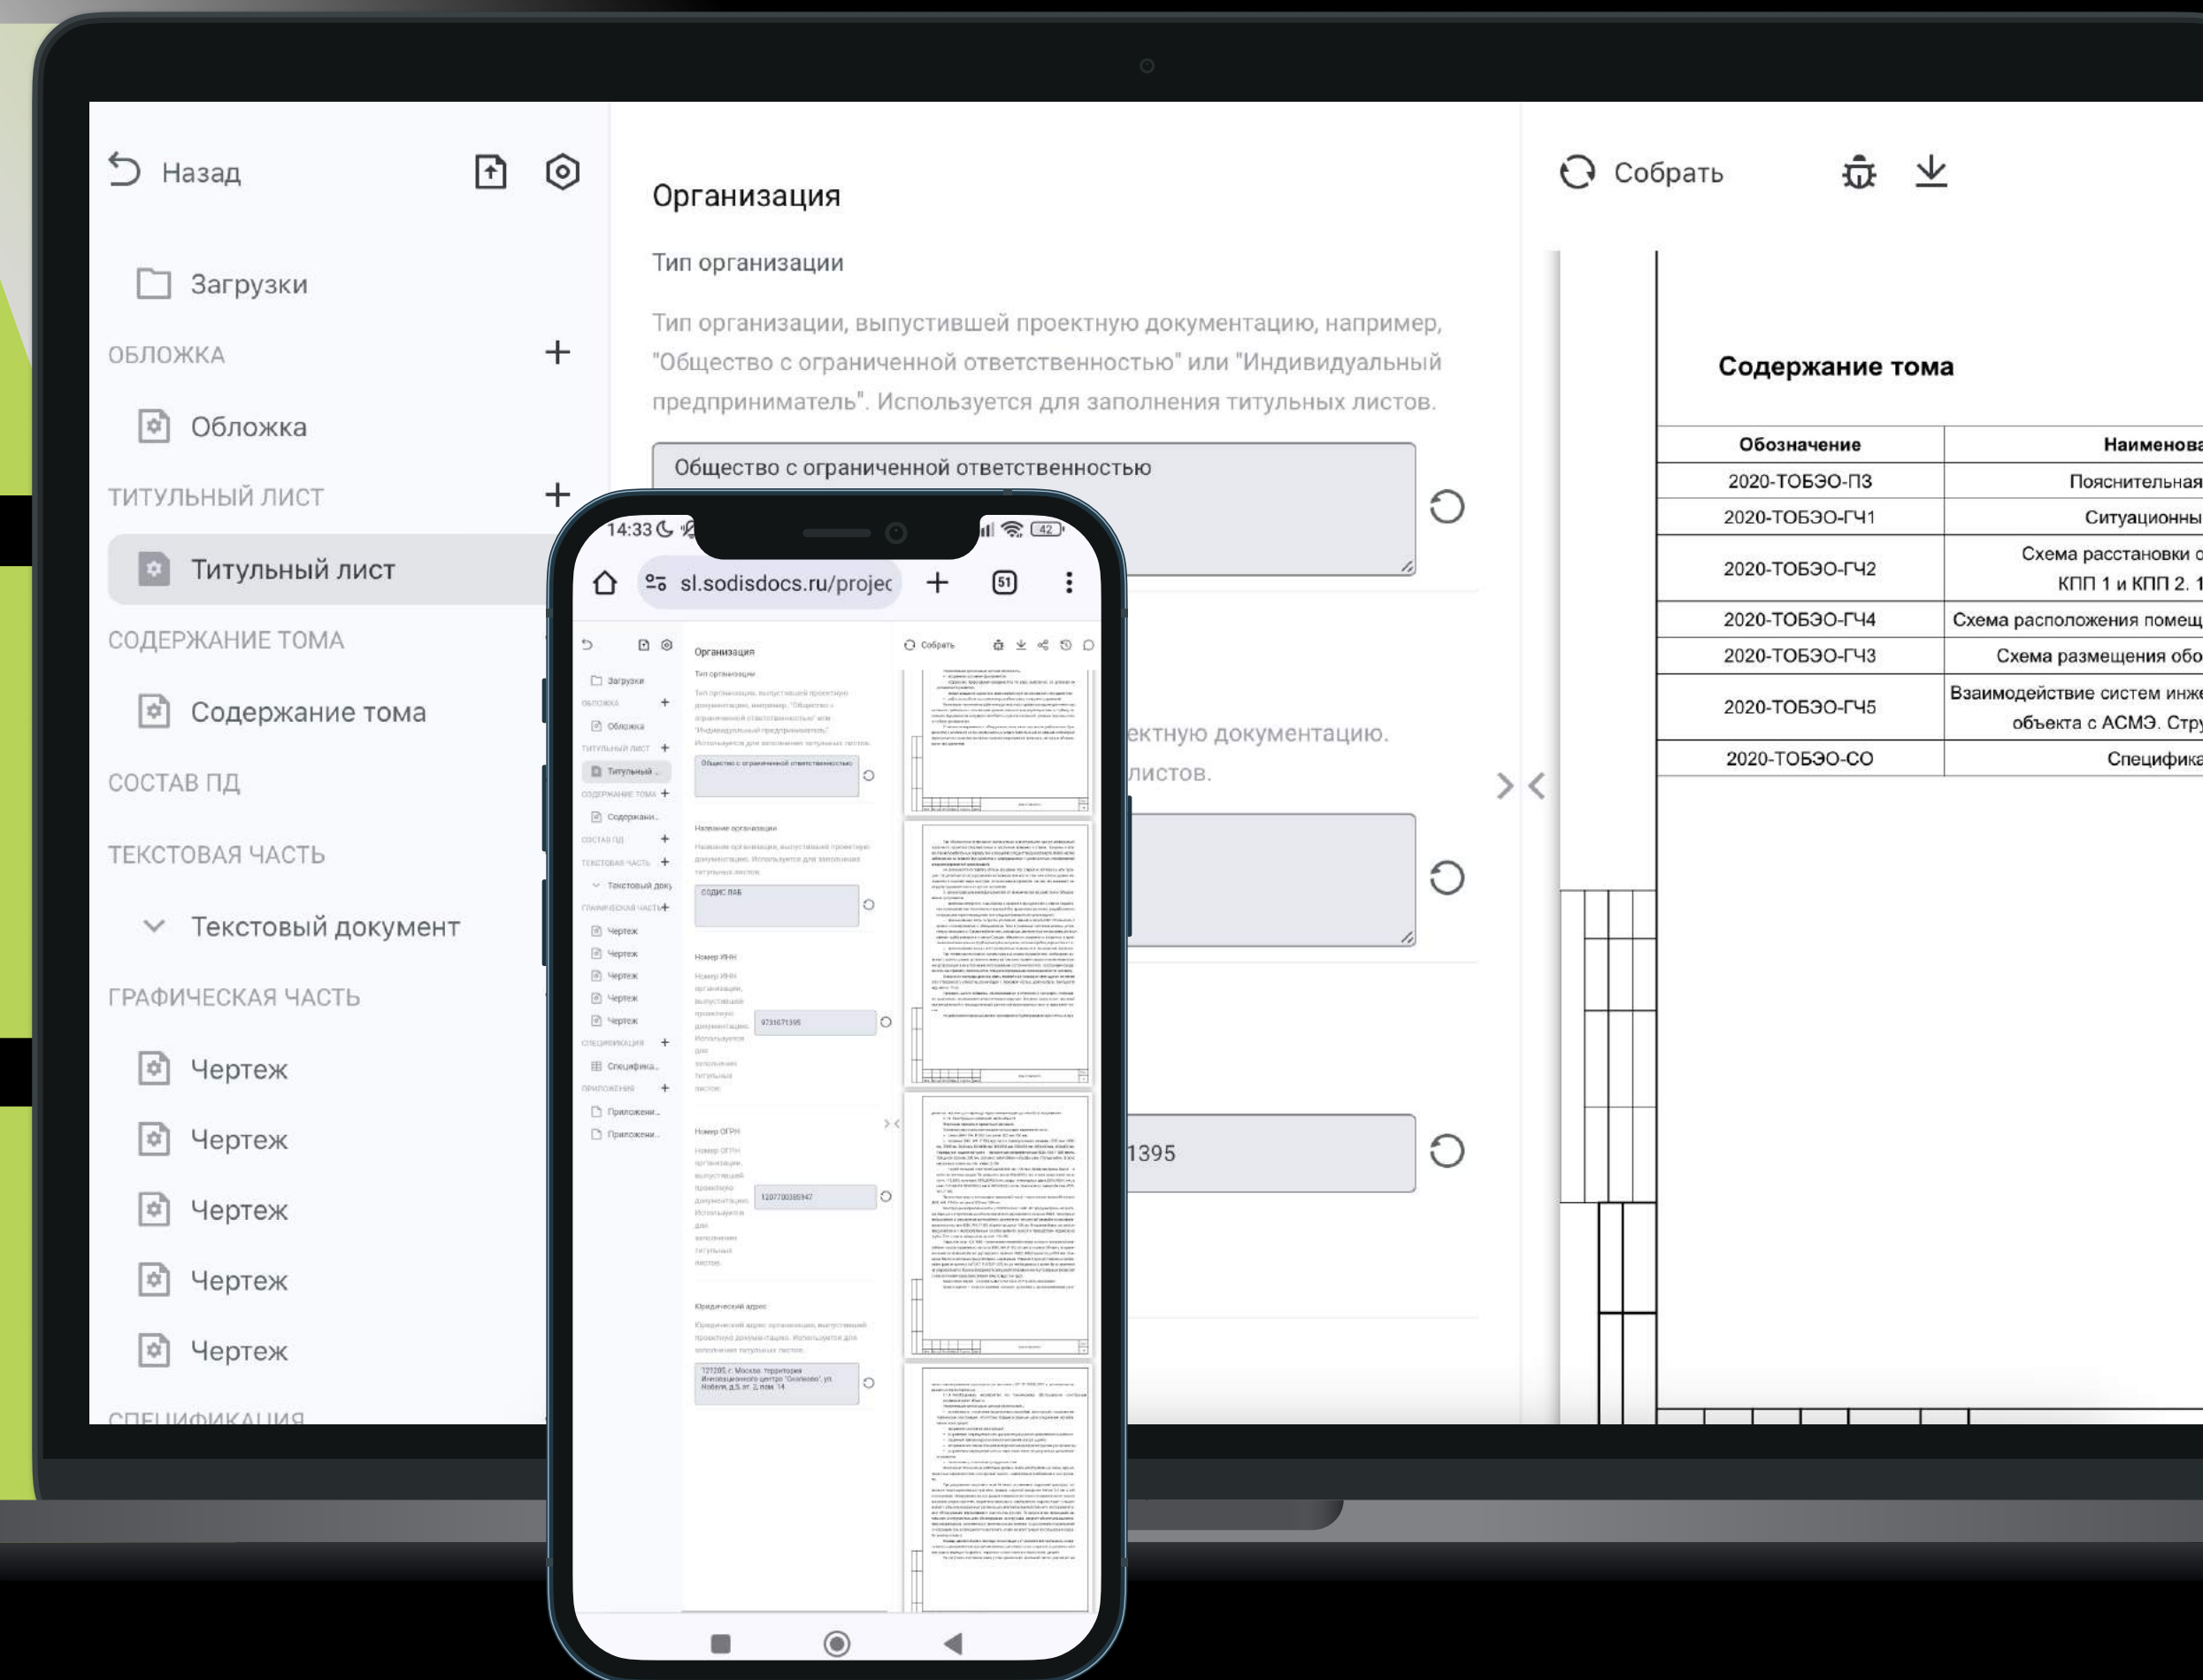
Назад

Загрузки

ОБЛОЖКА

Обложка

ТИТУЛЬНЫЙ ЛИСТ

Титульный лист

СОДЕРЖАНИЕ ТОМА

Содержание тома

СОСТАВ ПД

ТЕКСТОВАЯ ЧАСТЬ

Текстовый документ

ГРАФИЧЕСКАЯ ЧАСТЬ

Чертеж

Чертеж

Чертеж

Чертеж

Чертеж

СПЕЦИФИКАЦИЯ

Организация

Тип организации

Тип организации, выпустившей проектную документацию, например, "Общество с ограниченной ответственностью" или "Индивидуальный предприниматель". Используется для заполнения титульных листов.

Общество с ограниченной ответственностью

ектную документацию.

листов.

1395

Собрать

Содержание тома

| Обозначение | Наименова |
|---|---|
| 2020-ТОБЭО-ПЗ | Пояснительная |
| 2020-ТОБЭО-ГЧ1 | Ситуационны |
| 2020-ТОБЭО-ГЧ2 | Схема расстановки о КПП 1 и КПП 2. 1 |
| 2020-ТОБЭО-ГЧ4 | Схема расположения помещ |
| 2020-ТОБЭО-ГЧ3 | Схема размещения обо |
| 2020-ТОБЭО-ГЧ5 | Взаимодействие систем инже объекта с АСМЭ. Стру |
| 2020-ТОБЭО-СО | Специфика |

14:33

42

sl.sodisdocs.ru/projec

51

Загрузки

Обложка

Титульный ...

Содержани...

Текстовый доку

Чертеж

Чертеж

Чертеж

Чертеж

Чертеж

Специфика...

Приложени...

Приложени...

Организация

Тип организации

Общество с ограниченной ответственностью

Название организации

СОДИС ЛАБ

Номер ИНН

9731671395

Номер ОГРН

1207700395947

Юридический адрес

Собрать